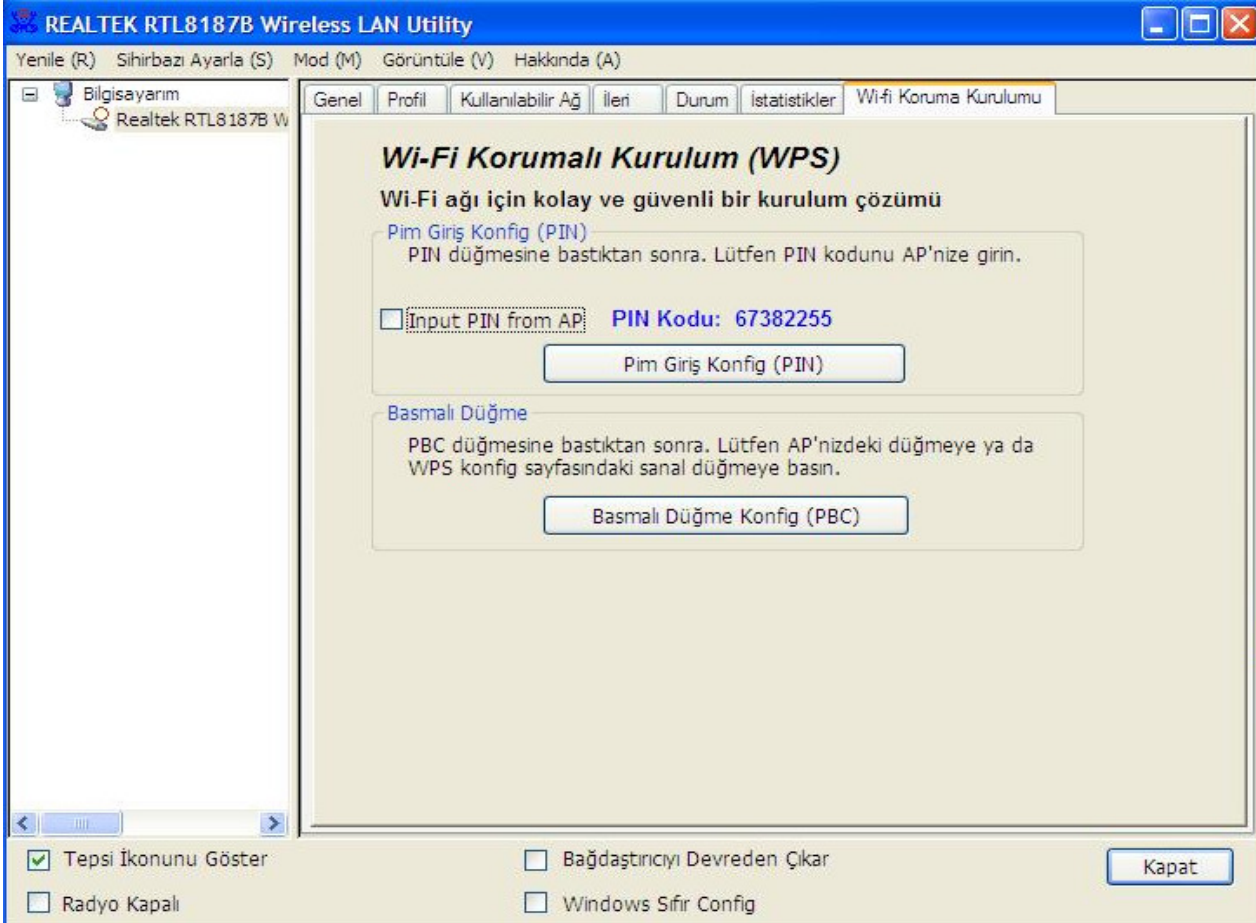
REALTEK RTL8187B Wireless LAN Utility

Yenile (R) Sihirbazı Ayarla (S) Mod (M) Görüntüle (V) Hakkında (A)

Bilgisayarım
Realtek RTL8187B W

Genel | Profil | Kullanılabilir Ağ | İleri | Durum | İstatistikler | Wi-fi Koruma Kurulumu

Wi-Fi Korumalı Kurulum (WPS)

Wi-Fi ağı için kolay ve güvenli bir kurulum çözümü

Pim Giriş Konfig (PIN)
PIN düğmesine bastıktan sonra. Lütfen PIN kodunu AP'nize girin.

Input PIN from AP PIN Kodu: 67382255

Pim Giriş Konfig (PIN)

Basmalı Düğme
PBC düğmesine bastıktan sonra. Lütfen AP'nizdeki düğmeye ya da WPS konfig sayfasındaki sanal düğmeye basın.

Basmalı Düğme Konfig (PBC)

Tepsi İkonunu Göster
Bağdaştırıcıyı Devreden Çıkar
Kapat
Radyo Kapalı
Windows Sıfır Config